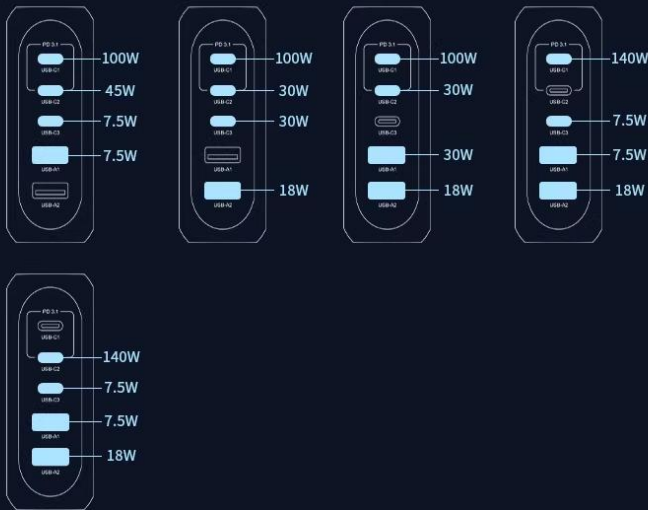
PD 3.1
USB-C1
100W
USB-C2
45W
USB-C3
7.5W
USB-A1
7.5W
USB-A2

PD 3.1
USB-C1
100W
USB-C2
30W
USB-C3
30W
USB-A1
USB-A2
18W

PD 3.1
USB-C1
100W
USB-C2
30W
USB-C3
USB-A1
30W
USB-A2
18W

PD 3.1
USB-C1
140W
USB-C2
USB-C3
7.5W
USB-A1
7.5W
USB-A2
18W

PD 3.1
USB-C1
USB-C2
140W
USB-C3
7.5W
USB-A1
7.5W
USB-A2
18W